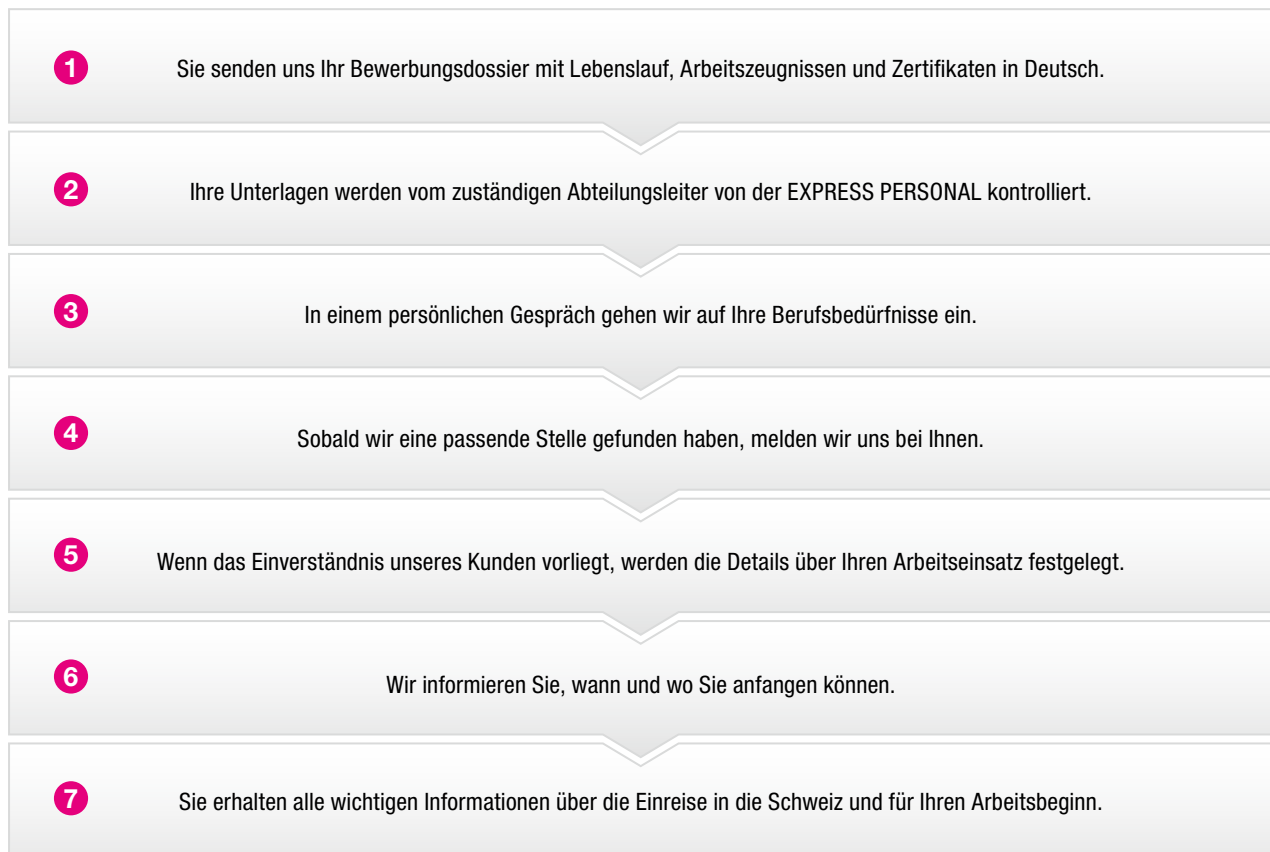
1 Sie senden uns Ihr Bewerbungsdossier mit Lebenslauf, Arbeitszeugnissen und Zertifikaten in Deutsch.

2 Ihre Unterlagen werden vom zuständigen Abteilungsleiter von der EXPRESS PERSONAL kontrolliert.

3 In einem persönlichen Gespräch gehen wir auf Ihre Berufsbedürfnisse ein.

4 Sobald wir eine passende Stelle gefunden haben, melden wir uns bei Ihnen.

5 Wenn das Einverständnis unseres Kunden vorliegt, werden die Details über Ihren Arbeitseinsatz festgelegt.

6 Wir informieren Sie, wann und wo Sie anfangen können.

7 Sie erhalten alle wichtigen Informationen über die Einreise in die Schweiz und für Ihren Arbeitsbeginn.